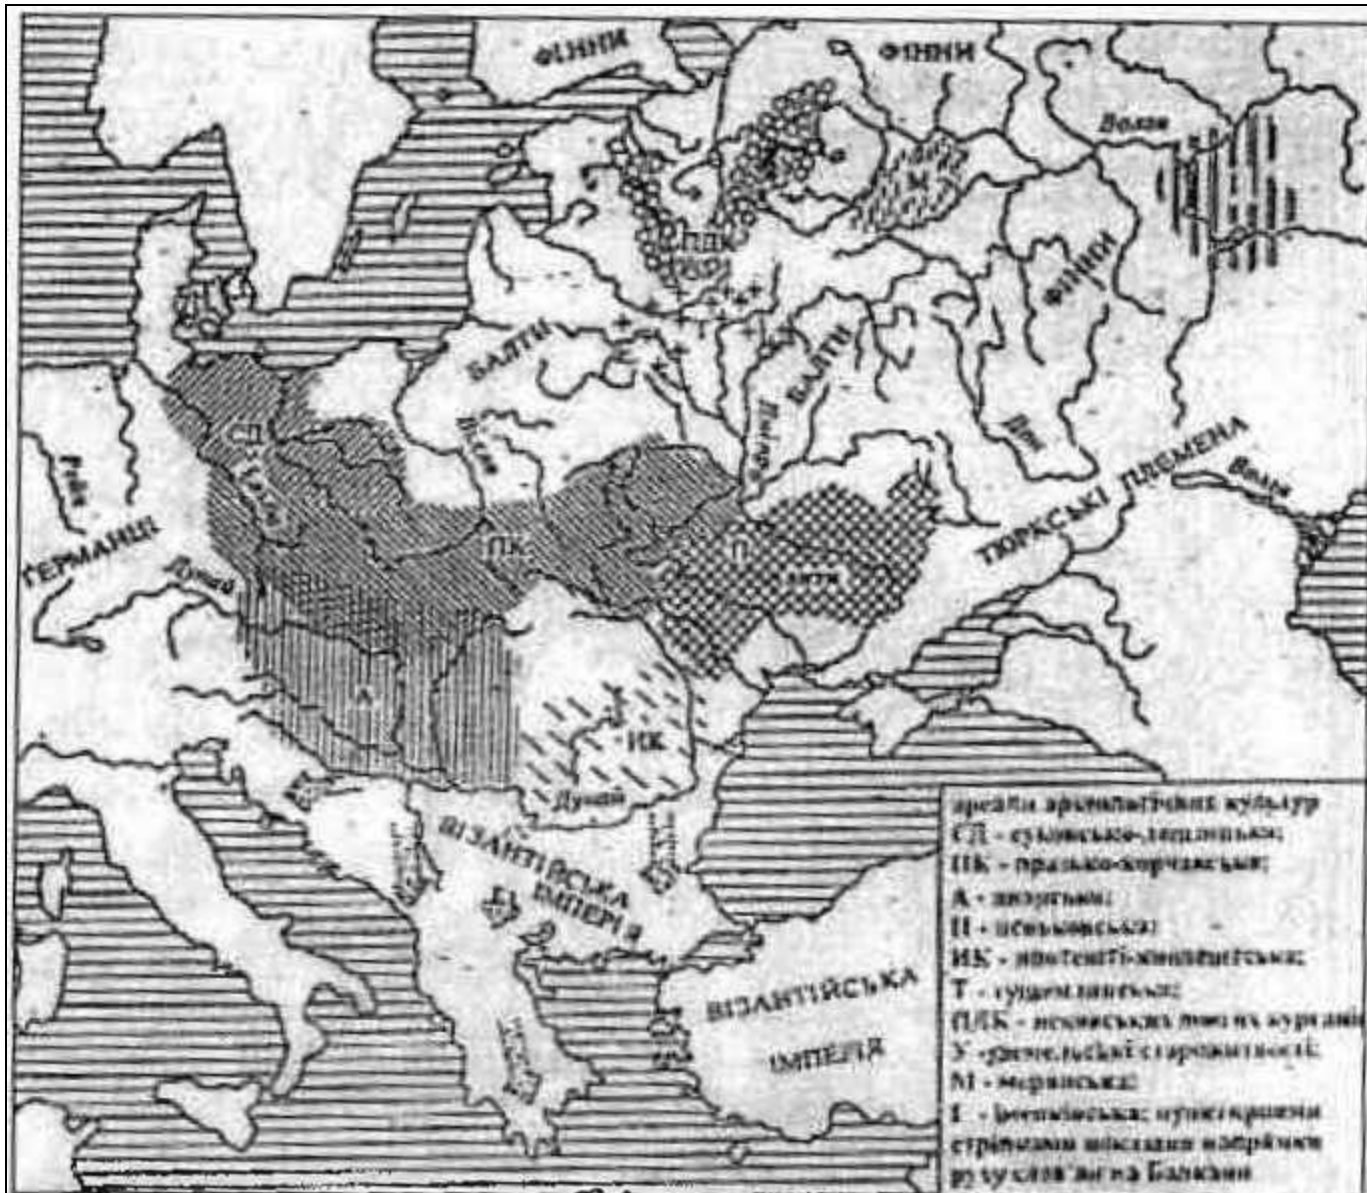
ФІННИ
ФІННИ
Волга
М
ФІННИ
ПДК
БАЛТИ
БАЛТИ
Вісла
Дніпр
Дніпр
Дон
СД
Рейн
ГЕРМАНЦІ
Дунай
ПК
П
ТЮРКСЬКІ ПЛЕМЕНА
Волга
А
ИК
Дунай
ВІЗАНТІЙСЬКА ІМПЕРІЯ
ВІЗАНТІЙСЬКА ІМПЕРІЯ

ареали археологічних культур
СД - суковсько-дзедзицька;
ПК - празько-корчацька;
А - аварська;
П - пеньківська;
ИК - ипотешті-кіндештська;
Т - тушемлинська;
ПДК - псковських довгих курганів
У - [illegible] старожитності;
М - мерянська;
І - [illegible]; пунктирними стрілками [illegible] напрямки руху слов'ян на Балкани